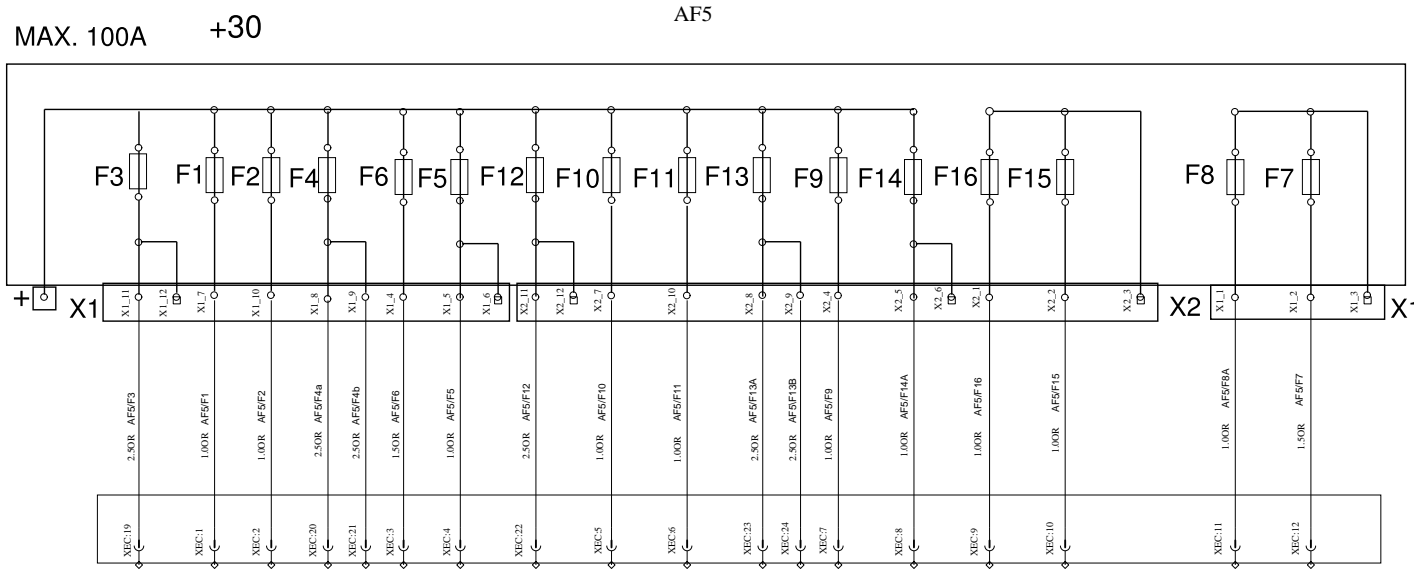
MAX. 100A +30

AF5

F3 F1 F2 F4 F6 F5 F12 F10 F11 F13 F9 F14 F16 F15 F8 F7

+ X1 X2 X1

X1_11 X1_12 X1_7 X1_10 X1_8 X1_9 X1_4 X1_5 X1_6 X2_11 X2_12 X2_7 X2_10 X2_8 X2_9 X2_4 X2_5 X2_6 X2_1 X2_2 X2_3 X1_1 X1_2 X1_3

2.5OR AF5/F3
1.0OR AF5/F1
1.0OR AF5/F2
2.5OR AF5/F4a
2.5OR AF5/F4b
1.5OR AF5/F6
1.0OR AF5/F5
2.5OR AF5/F12
1.0OR AF5/F10
1.0OR AF5/F11
2.5OR AF5/F13A
2.5OR AF5/F13B
1.0OR AF5/F9
1.0OR AF5/F14A
1.0OR AF5/F16
1.0OR AF5/F15
1.0OR AF5/F8A
1.5OR AF5/F7

XEC:19 XEC:1 XEC:2 XEC:20 XEC:21 XEC:3 XEC:4 XEC:22 XEC:5 XEC:6 XEC:23 XEC:24 XEC:7 XEC:8 XEC:9 XEC:10 XEC:11 XEC:12